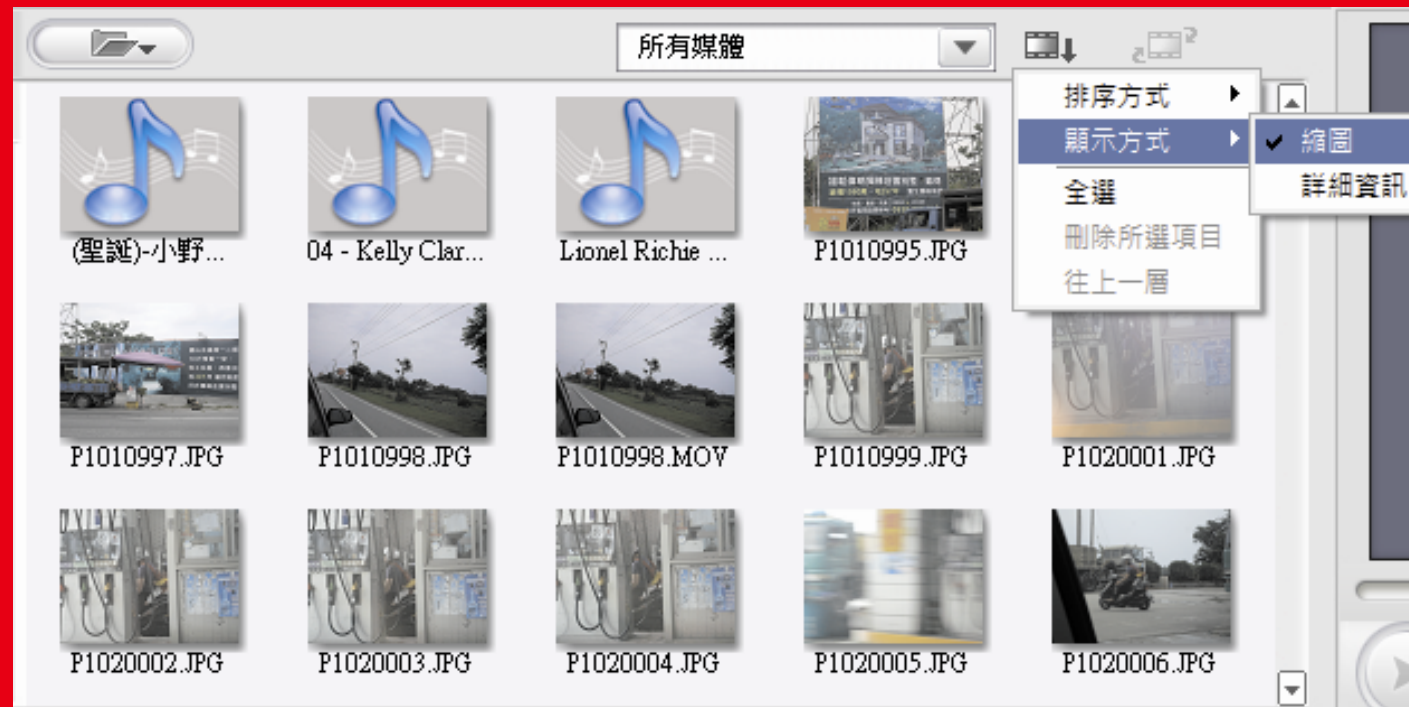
所有媒體

排序方式
顯示方式
全選
刪除所選項目
往上一層

縮圖
詳細資訊

(聖誕)-小野...
04 - Kelly Clar...
Lionel Richie ...
P1010995.JPG

P1010997.JPG
P1010998.JPG
P1010998.MOV
P1010999.JPG
P1020001.JPG

P1020002.JPG
P1020003.JPG
P1020004.JPG
P1020005.JPG
P1020006.JPG